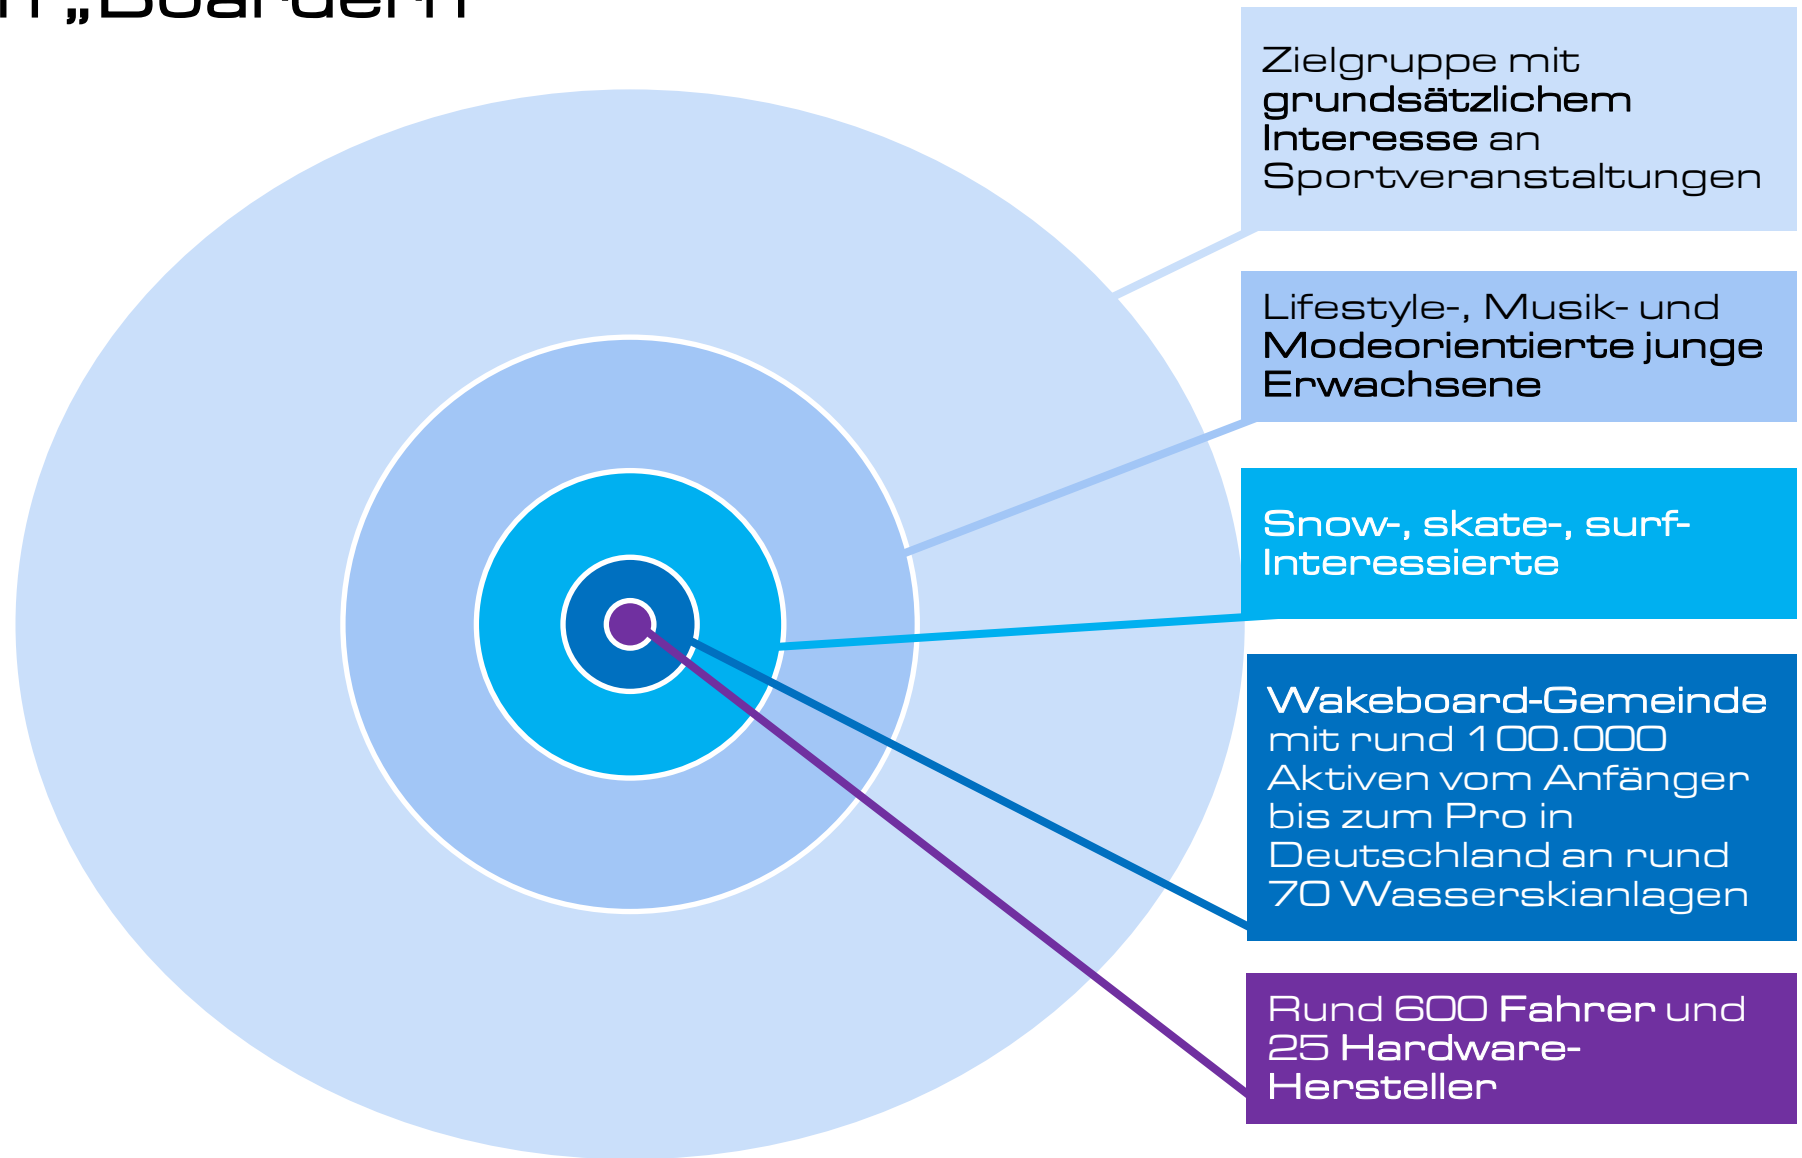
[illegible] „Boardern

Zielgruppe mit grundsätzlichem Interesse an Sportveranstaltungen

Lifestyle-, Musik- und Modeorientierte junge Erwachsene

Snow-, skate-, surf-Interessierte

Wakeboard-Gemeinde mit rund 100.000 Aktiven vom Anfänger bis zum Pro in Deutschland an rund 70 Wasserskianlagen

Rund 600 Fahrer und 25 Hardware-Hersteller